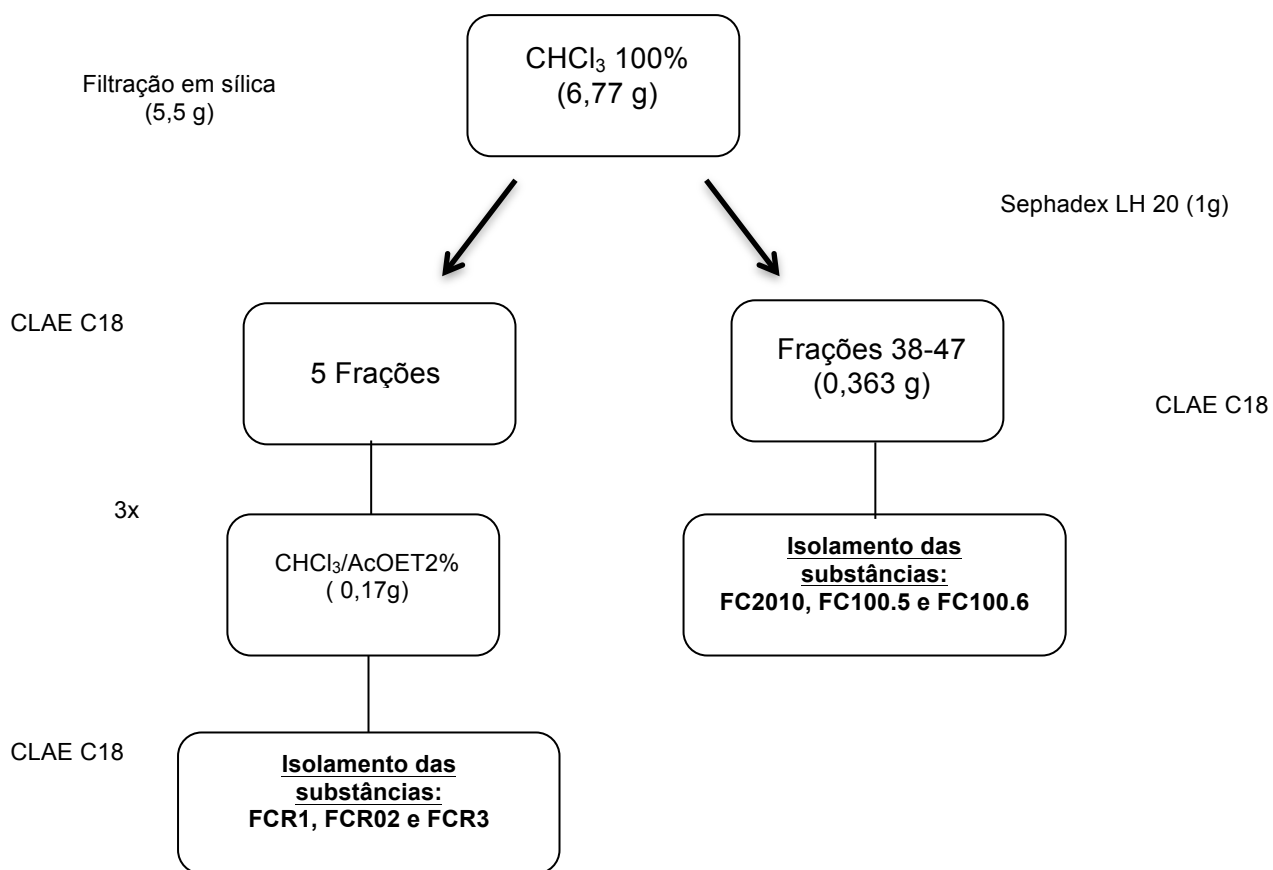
Filtração em sílica
(5,5 g)

$CHCl_3$ 100%
(6,77 g)

Sephadex LH 20 (1g)

CLAE C18

5 Frações

Frações 38-47
(0,363 g)

CLAE C18

3x

$CHCl_3$/AcOET2%
( 0,17g)

**Isolamento das substâncias:**
**FC2010, FC100.5 e FC100.6**

CLAE C18

**Isolamento das substâncias:**
**FCR1, FCR02 e FCR3**